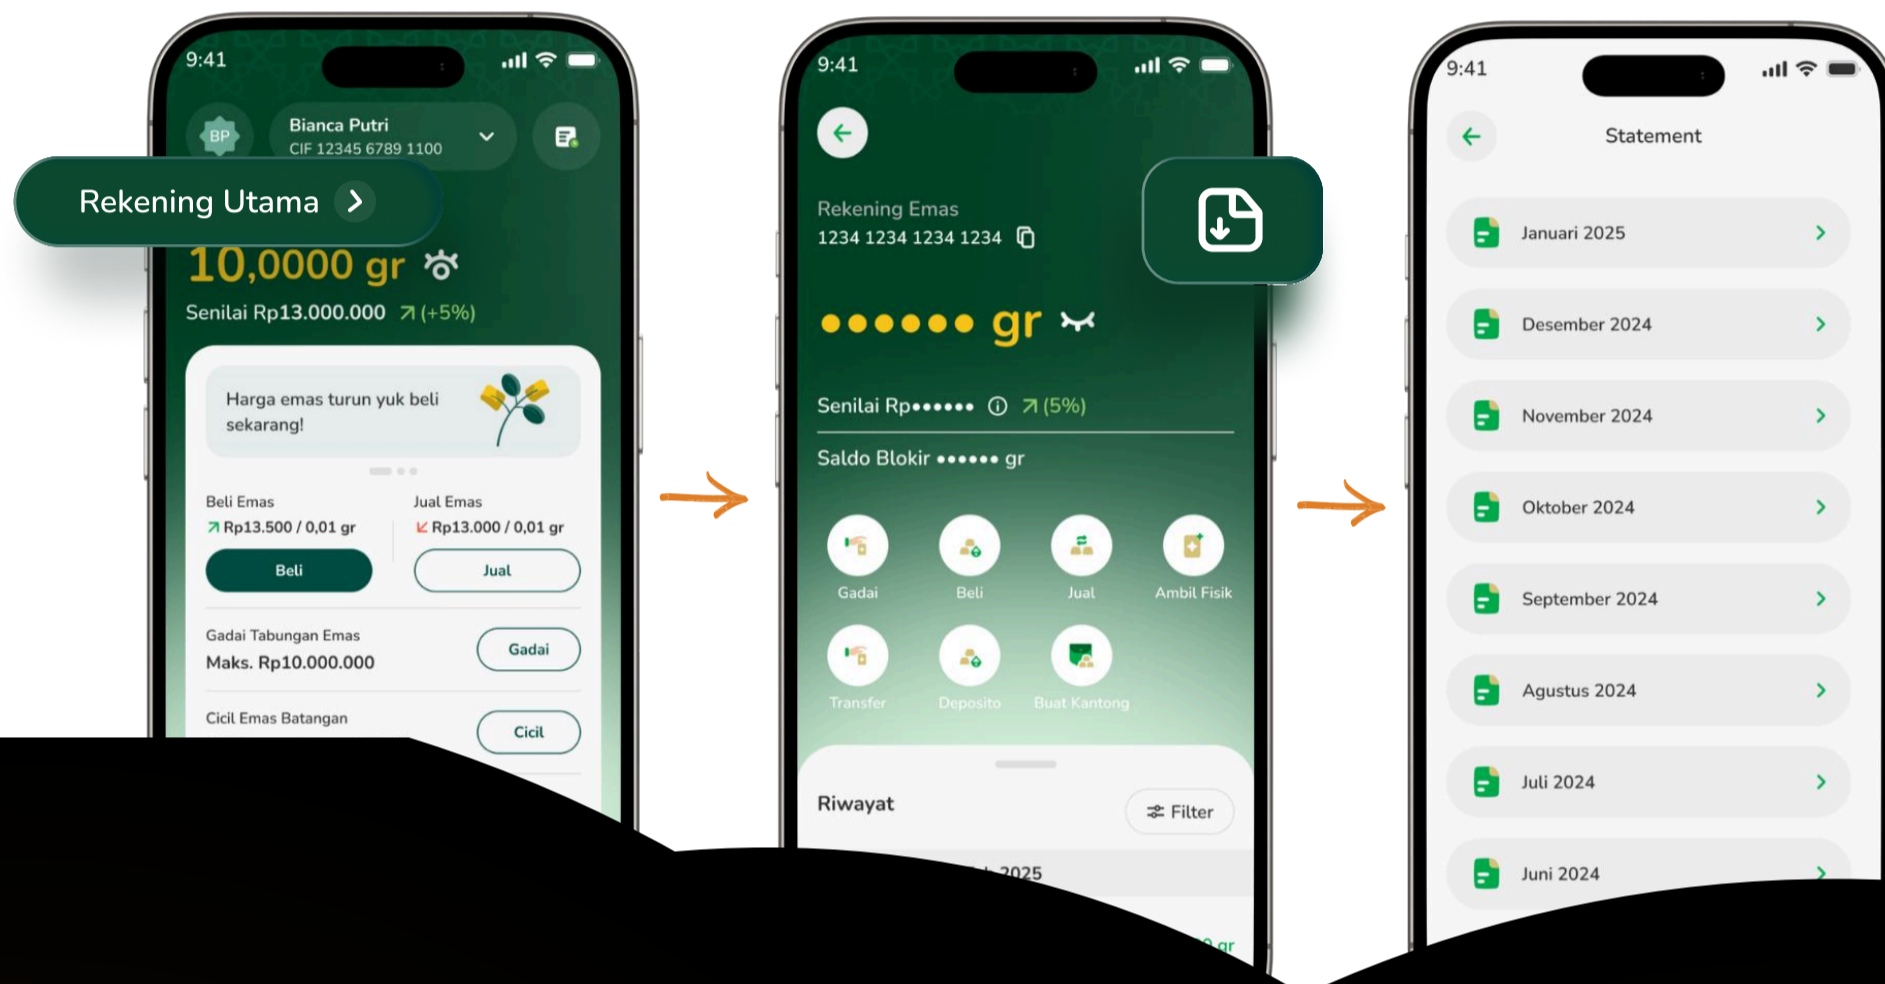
9:41

BP

Bianca Putri
CIF 12345 6789 1100

Rekening Utama

10,0000 gr

Senilai Rp13.000.000 (+5%)

Harga emas turun yuk beli sekarang!

Beli Emas
Rp13.500 / 0,01 gr

Beli

Jual Emas
Rp13.000 / 0,01 gr

Jual

Gadai Tabungan Emas
Maks. Rp10.000.000

Gadai

Cicil Emas Batangan

Cicil

9:41

Rekening Emas
1234 1234 1234 1234

●●●●●● gr

Senilai Rp●●●●●● (5%)

Saldo Blokir ●●●●●● gr

Gadai

Beli

Jual

Ambil Fisik

Transfer

Deposito

Buat Kantong

Riwayat

Filter

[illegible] 2025

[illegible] gr

9:41

Statement

Januari 2025

Desember 2024

November 2024

Oktober 2024

September 2024

Agustus 2024

Juli 2024

Juni 2024